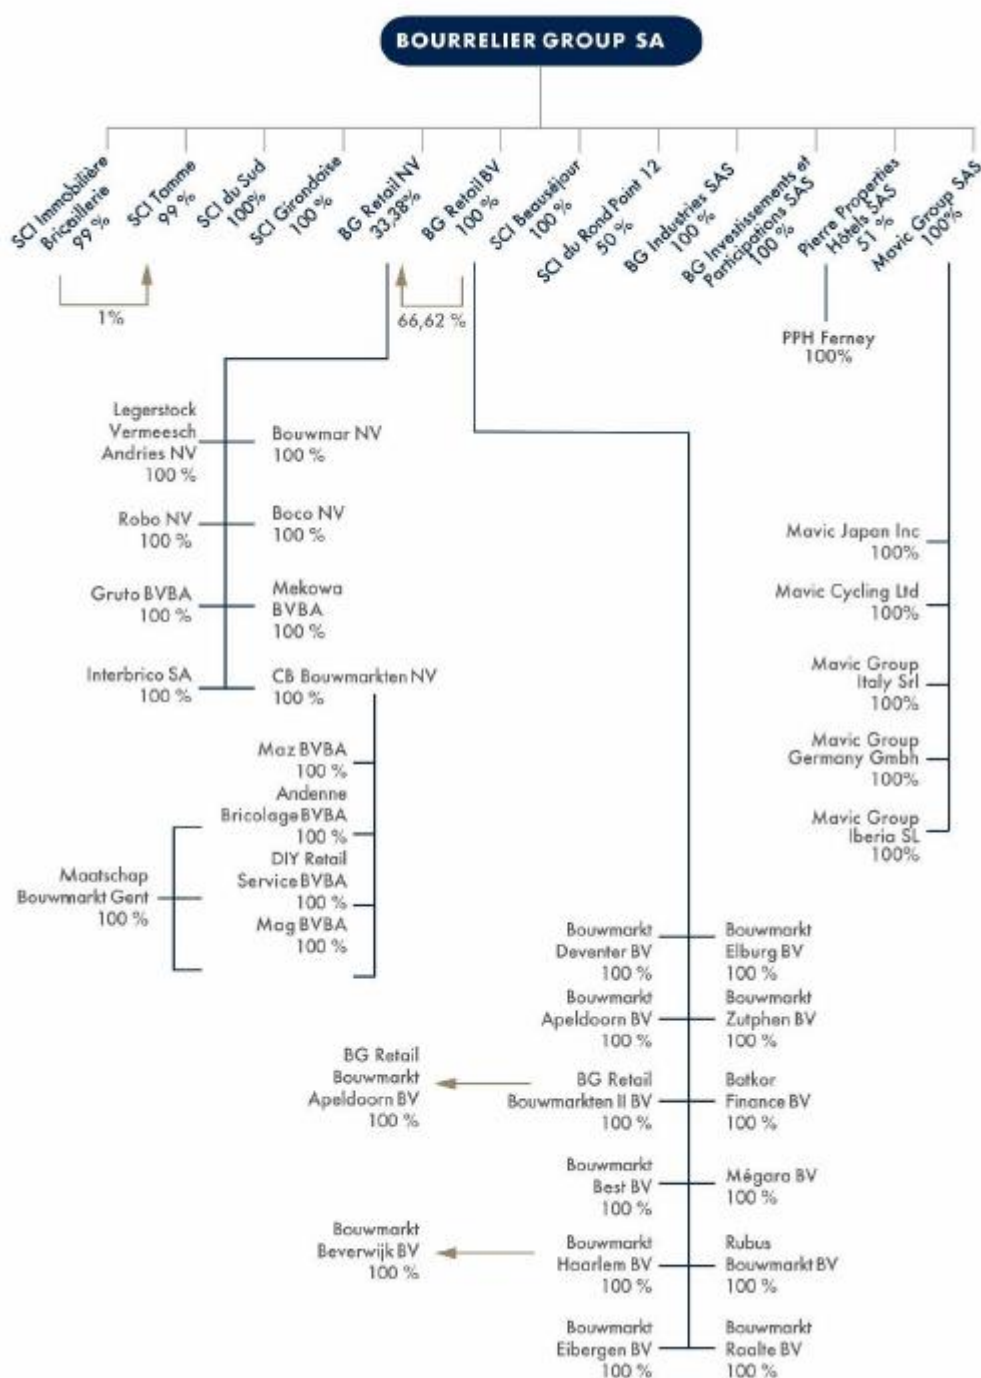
BOURRELIER GROUP SA

SCI Immobilière Bricaillerie 99 %

SCI Tamme 99 %

SCI du Sud 100%

SCI Grandaise 100 %

BG Retail NV 33,38%

BG Retail BV 100 %

SCI Beauséjour 100 %

SCI du Rond Point 12 50 %

BG Industries SAS 100 %

BG Investissements et Participations SAS 100 %

Pierre Properties Hôtels SAS 51 %

Mavic Group SAS 100%

1%

66,62 %

PPH Ferney 100%

Legerstock Vermeesch Andries NV 100 %

Bouwmar NV 100 %

Robo NV 100 %

Boco NV 100 %

Gruto BVBA 100 %

Mekowa BVBA 100 %

Interbrico SA 100 %

CB Bouwmarkten NV 100 %

Maz BVBA 100 %

Andenne Bricolage BVBA 100 %

DIY Retail Service BVBA 100 %

Mag BVBA 100 %

Maatschap Bouwmarkt Gent 100 %

Mavic Japan Inc 100%

Mavic Cycling Ltd 100%

Mavic Group Italy Srl 100%

Mavic Group Germany Gmbh 100%

Mavic Group Iberia SL 100%

Bouwmarkt Deventer BV 100 %

Bouwmarkt Elburg BV 100 %

Bouwmarkt Apeldoorn BV 100 %

Bouwmarkt Zutphen BV 100 %

BG Retail Bouwmarkt Apeldoorn BV 100 %

BG Retail Bouwmarkten II BV 100 %

Batkor Finance BV 100 %

Bouwmarkt Best BV 100 %

Mégara BV 100 %

Bouwmarkt Beverwijk BV 100 %

Bouwmarkt Haarlem BV 100 %

Rubus Bouwmarkt BV 100 %

Bouwmarkt Eibergen BV 100 %

Bouwmarkt Raalte BV 100 %